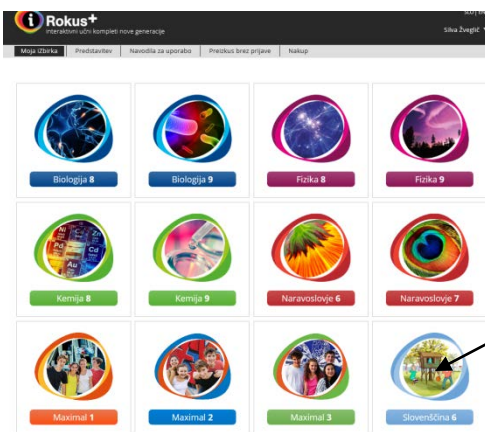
Rokus+
interaktivni učni kompleti nove generacije

Silva Žvegelj

Moja izbirka | Predstavitev | Navodila za uporabo | Preizkus brez prijave | Nakup

Biologija 8
Biologija 9
Fizika 8
Fizika 9
Kemija 8
Kemija 9
Naravoslovje 6
Naravoslovje 7
Maximal 1
Maximal 2
Maximal 3
Slovenščina 6